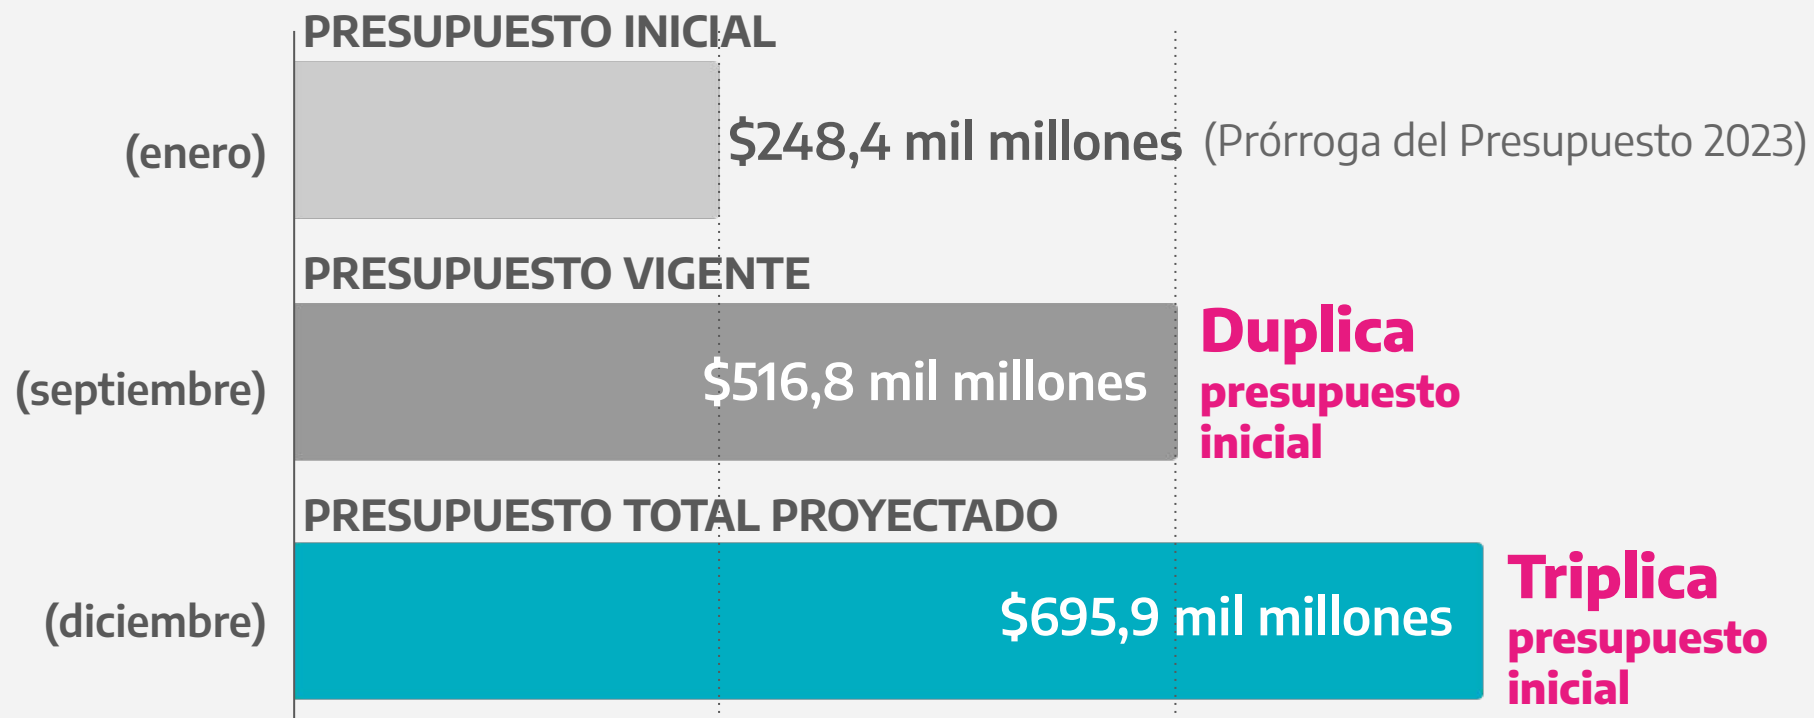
PRESUPUESTO INICIAL

(enero)

$248,4 mil millones (Prórroga del Presupuesto 2023)

PRESUPUESTO VIGENTE

(septiembre)

$516,8 mil millones

Duplica presupuesto inicial

PRESUPUESTO TOTAL PROYECTADO

(diciembre)

$695,9 mil millones

Triplica presupuesto inicial